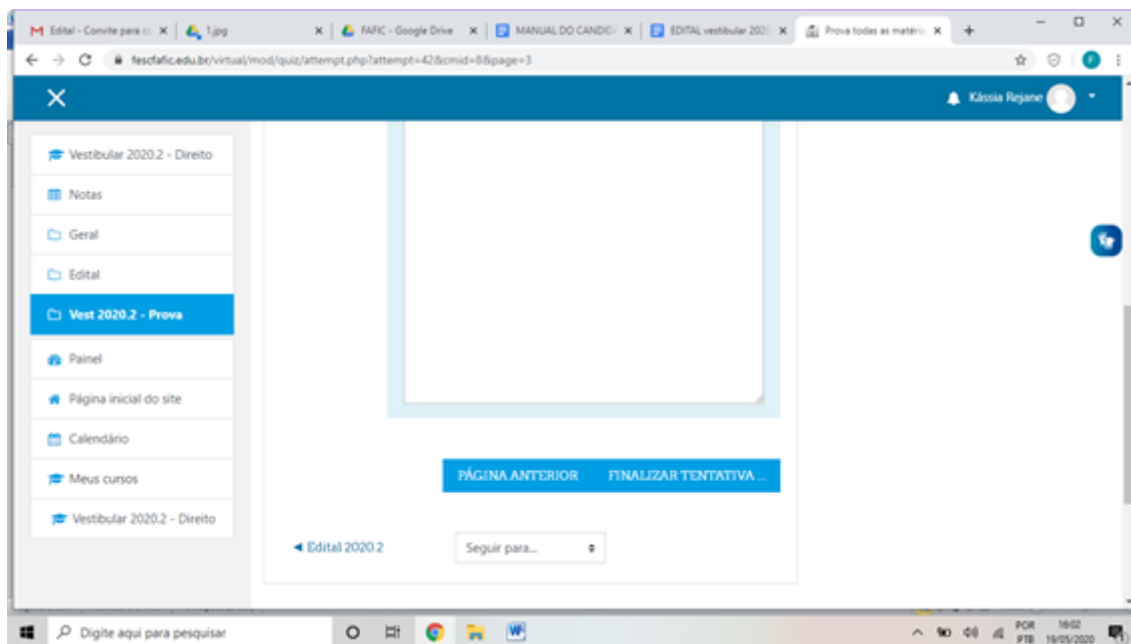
Edital - Convite para c | 1.jpg | FAFIC - Google Drive | MANUAL DO CANDID | EDITAL vestibular 2020 | Prova todas as matéri

fescfafic.edu.br/virtual/mod/quiz/attempt.php?attempt=42&cmid=8&page=3

Kássia Rejane

Vestibular 2020.2 - Direito

Notas

Geral

Edital

Vest 2020.2 - Prova

Painel

Página inicial do site

Calendário

Meus cursos

Vestibular 2020.2 - Direito

PÁGINA ANTERIOR

FINALIZAR TENTATIVA ...

◄ Edital 2020.2

Seguir para...

Digite aqui para pesquisar

POR PTB 16:02 19/05/2020